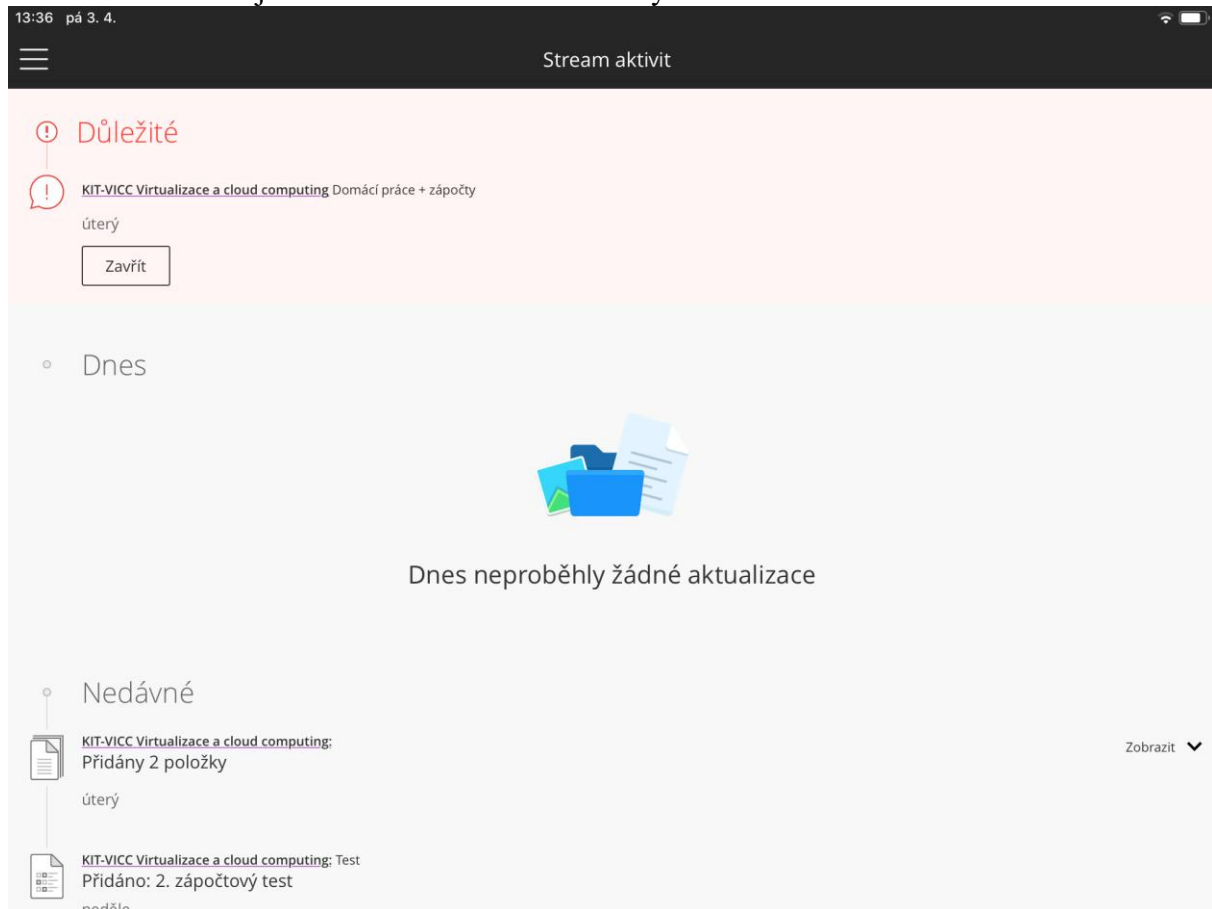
13:36 pá 3. 4.

Stream aktivit

Důležité

KIT-VICC Virtualizace a cloud computing Domácí práce + zápočty

úterý

Zavřít

Dnes

Dnes neproběhly žádné aktualizace

Nedávné

KIT-VICC Virtualizace a cloud computing:
Přidány 2 položky

Zobrazit

úterý

KIT-VICC Virtualizace a cloud computing: Test
Přidáno: 2. zápočtový test

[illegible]